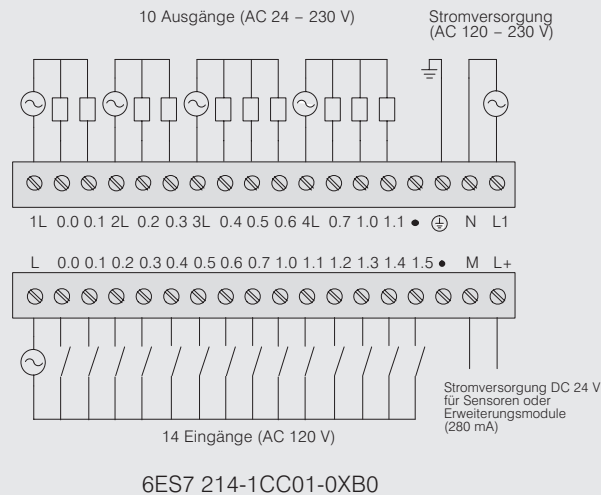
10 Ausgänge (AC 24 – 230 V)

Stromversorgung
(AC 120 – 230 V)

1L 0.0 0.1 2L 0.2 0.3 3L 0.4 0.5 0.6 4L 0.7 1.0 1.1 • ⏚ N L1

L 0.0 0.1 0.2 0.3 0.4 0.5 0.6 0.7 1.0 1.1 1.2 1.3 1.4 1.5 • M L+

Stromversorgung DC 24 V für Sensoren oder Erweiterungsmodule (280 mA)

14 Eingänge (AC 120 V)

6ES7 214-1CC01-0XB0